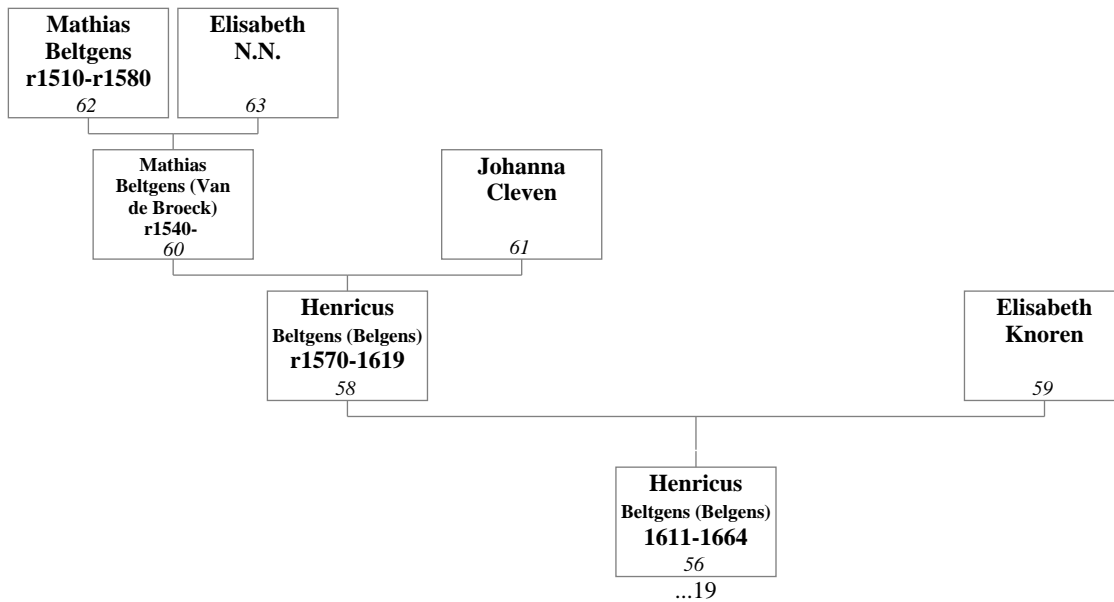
Mathias Beltgens r1510-r1580
62

Elisabeth N.N.
63

Mathias Beltgens (Van de Broeck) r1540-
60

Johanna Cleven
61

Henricus Beltgens (Belgens) r1570-1619
58

Elisabeth Knoren
59

Henricus Beltgens (Belgens) 1611-1664
56
...19